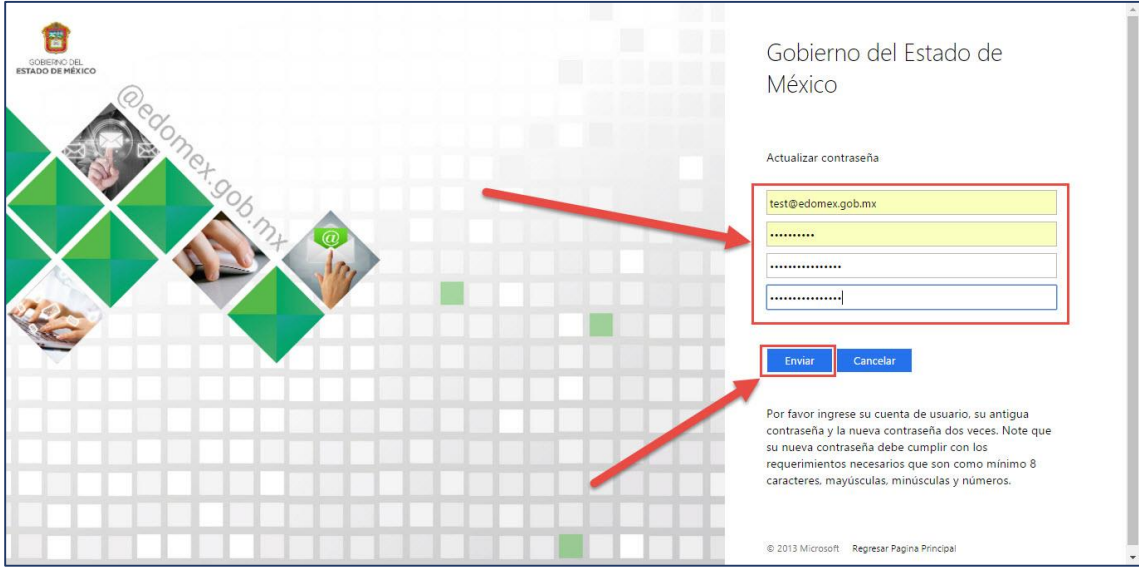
GOBIERNO DEL
ESTADO DE MÉXICO

@edomex.gob.mx

Gobierno del Estado de México

Actualizar contraseña

test@edomex.gob.mx

••••••••••

••••••••••••••••

••••••••••••••••

Enviar Cancelar

Por favor ingrese su cuenta de usuario, su antigua contraseña y la nueva contraseña dos veces. Note que su nueva contraseña debe cumplir con los requerimientos necesarios que son como mínimo 8 caracteres, mayúsculas, minúsculas y números.

© 2013 Microsoft Regresar Pagina Principal